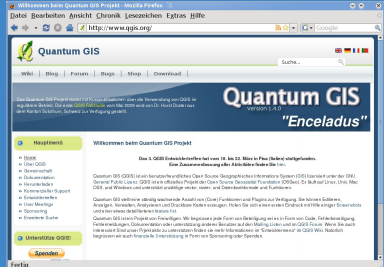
Willkommen beim Quantum GIS Projekt - Mozilla Firefox

Datei Bearbeiten Ansicht Chronik Lesezeichen Extras Hilfe

http://www.qgis.org/

Google

Quantum GIS

Wiki Blog Forum Bugs Shop Download

Suche...

Das Quantum GIS Projekt bietet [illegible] die Verwendung von QGIS in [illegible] Spenden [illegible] Dr. Horst Düster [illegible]

Quantum GIS

Version 1.4.0

"Enceladus"

Hauptmenü

Home
Über QGIS
Gemeinschaft
Dokumentation
Herunterladen
Kommerzieller Support
Entwicklerseiten
User Meetings
Sponsoring
Erweiterte Suche

Unterstütze QGIS!

Spenden

Willkommen beim Quantum GIS Projekt

Das 3. QGIS Entwicklertreffen fand vom 18. bis 22. März in Pisa (Italien) stattgefunden. Eine Zusammenfassung aller Aktivitäten findet Sie hier.

Quantum GIS (QGIS) ist ein benutzerfreundliches Open Source Geographisches Informationssystem (GIS) lizensiert unter der GNU General Public License. QGIS ist ein offizielles Projekt der Open Source Geospatial Foundation (OSGeo). Es läuft auf Linux, Unix, Mac OSX, und Windows und unterstützt unzählige Vektor-, Raster- und Datenbankformate und Funktionen.

Quantum GIS stellt eine ständig wachsende Anzahl von (Core) Funktionen und Plugins zur Verfügung. Sie können Geodaten, Anzeigen, Verwalten, Analysieren und Druckbare Karten erzeugen. Holen Sie sich einen ersten Eindruck mit Hilfe einiger Screenshots und einer etwas detaillierteren feature list.

Quantum GIS ist ein Projekt von Freiwilligen. Wir begrüssen jede Form von Beteiligung sei es in Form von Code, Fehlerbereinigung, Fehlermeldungen, Dokumentation oder unterstützung anderer Benutzer auf den Mailing Listen und im QGIS Forum. Wenn Sie auch Interesse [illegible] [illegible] Sponsoring oder Spenden.

Fertig